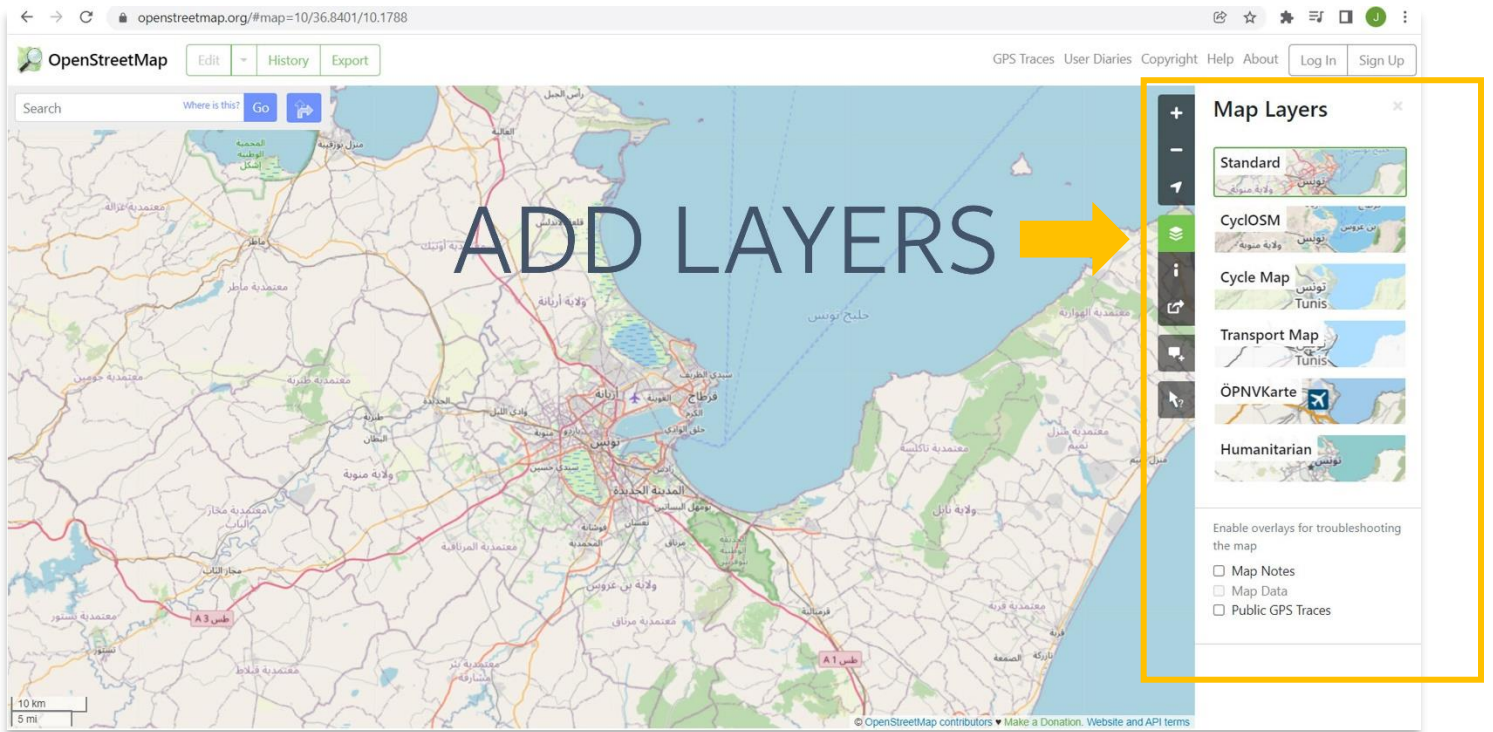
openstreetmap.org/#map=10/36.8401/10.1788

OpenStreetMap Edit History Export

GPS Traces User Diaries Copyright Help About Log In Sign Up

Search Where is this? Go

ADD LAYERS

Map Layers

Standard

CyclOSM

Cycle Map

Transport Map

ÖPNVKarte

Humanitarian

Enable overlays for troubleshooting the map

Map Notes

Map Data

Public GPS Traces

خليج تونس

تونس

أريانة

المدينة الجديدة

قرطاج

ولاية أريانة

ولاية منوبة

ولاية بن عروس

ولاية نابل

A 3 طس

A 1 طس

10 km

5 mi

© OpenStreetMap contributors ♥ Make a Donation. Website and API terms